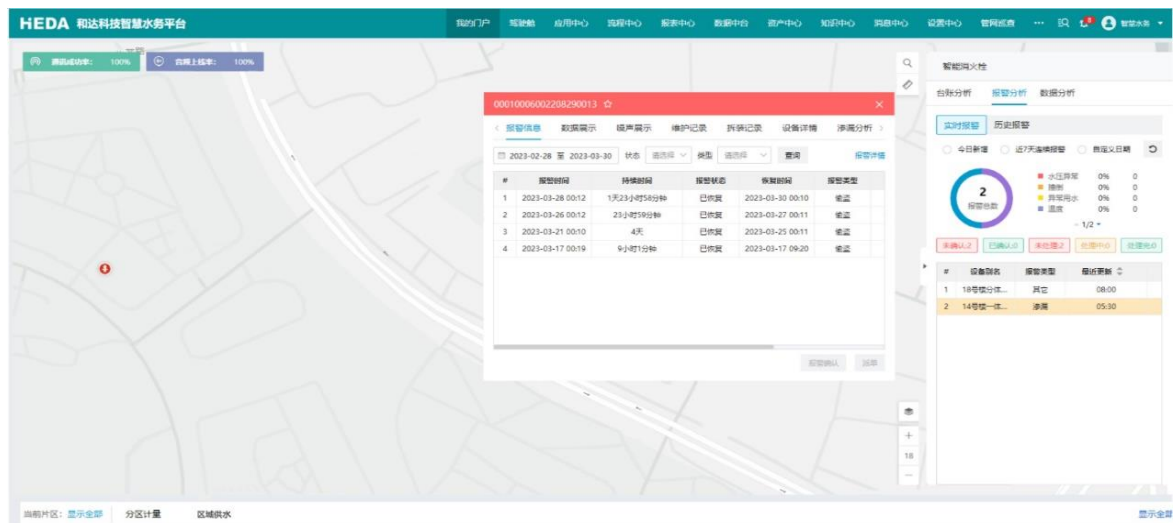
HEDA 和达科技智慧水务平台

我的门户 驾驶舱 应用中心 流程中心 报表中心 数据中台 资产中心 知识中心 消息中心 设置中心 管网巡查 ··· 智慧水务

腾讯成功率: 100%
在线上线率: 100%

0001000600220829001З ☆

报警信息 数据展示 噪声展示 维护记录 拆装记录 设备详情 渗漏分析

2023-02-28 至 2023-03-30 状态 请选择 类型 请选择 查询 报警详情

| # | 报警时间 | 持续时间 | 报警状态 | 恢复时间 | 报警类型 |
|---|---|---|---|---|---|
| 1 | 2023-03-28 00:12 | 1天23小时58分钟 | 已恢复 | 2023-03-30 00:10 | 偷盗 |
| 2 | 2023-03-26 00:12 | 23小时59分钟 | 已恢复 | 2023-03-27 00:11 | 偷盗 |
| 3 | 2023-03-21 00:10 | 4天 | 已恢复 | 2023-03-25 00:11 | 偷盗 |
| 4 | 2023-03-17 00:19 | 9小时1分钟 | 已恢复 | 2023-03-17 09:20 | 偷盗 |

报警确认 派单

智能消火栓

台账分析 报警分析 数据分析

实时报警 历史报警

今日新增 近7天连续报警 自定义日期

2 报警总数

水压异常 0% 0
撞倒 0% 0
异常用水 0% 0
温度 0% 0

1/2

未确认:2 已确认:0 未处理:2 处理中:0 处理完:0

| # | 设备别名 | 报警类型 | 最近更新 |
|---|---|---|---|
| 1 | 18号楼分体... | 其它 | 08:00 |
| 2 | 14号楼一体... | 渗漏 | 05:30 |

18

当前片区: 显示全部 分区计量 区域供水 显示全部